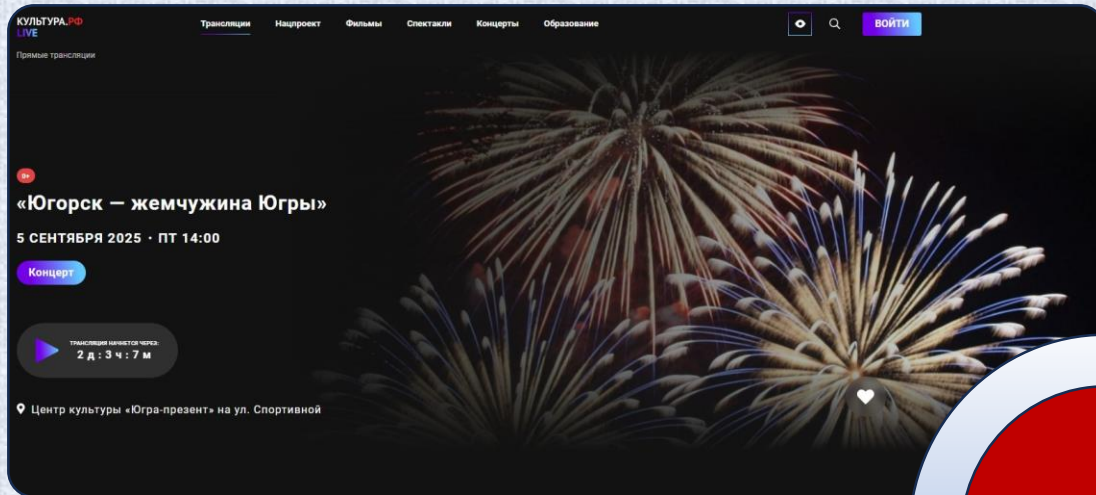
КУЛЬТУРА.РФ LIVE

Трансляции Нацпроект Фильмы Спектакли Концерты Образование

ВОЙТИ

Прямые трансляции

0+

«Югорск — жемчужина Югры»

5 СЕНТЯБРЯ 2025 · ПТ 14:00

Концерт

ТРАНСЛЯЦИЯ НАЧНЕТСЯ ЧЕРЕЗ:
2 д : 3 ч : 7 м

Центр культуры «Югра-презент» на ул. Спортивной